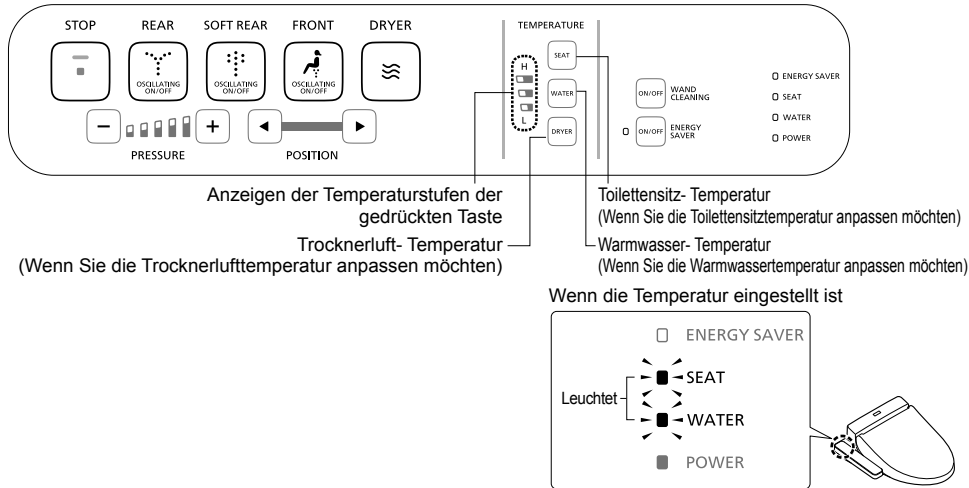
STOP REAR SOFT REAR FRONT DRYER

OSCILLATING ON/OFF
OSCILLATING ON/OFF
OSCILLATING ON/OFF

− + 
PRESSURE
◄ ►
POSITION

TEMPERATURE
H
L
SEAT
WATER
DRYER

ON/OFF WAND CLEANING
ON/OFF ENERGY SAVER

ENERGY SAVER
SEAT
WATER
POWER

Anzeigen der Temperaturstufen der gedrückten Taste

Trocknerluft- Temperatur
(Wenn Sie die Trocknerlufttemperatur anpassen möchten)

Toilettensitz- Temperatur
(Wenn Sie die Toilettensitztemperatur anpassen möchten)

Warmwasser- Temperatur
(Wenn Sie die Warmwassertemperatur anpassen möchten)

Wenn die Temperatur eingestellt ist

ENERGY SAVER
Leuchtet
SEAT
WATER
POWER